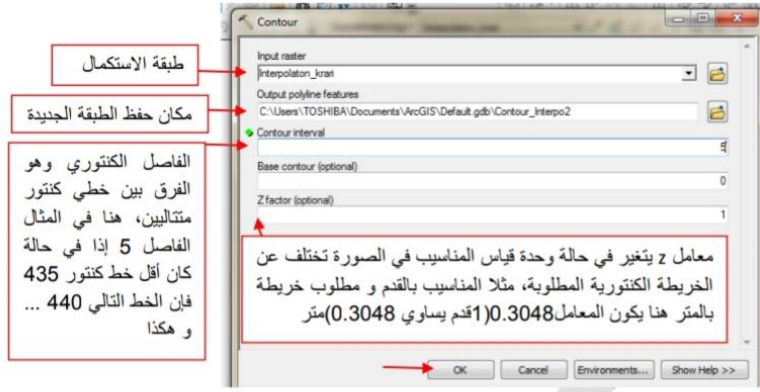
Contour

طبقة الاستكمال

Input raster

Interpolaton_krari

مكان حفظ الطبقة الجديدة

Output polyline features

C:\Users\TOSHIBA\Documents\ArcGIS\Default.gdb\Contour_Interpo2

Contour interval

5

الفاصل الكنتوري وهو الفرق بين خطي كنتور متتاليين، هنا في المثال الفاصل 5 إذا في حالة كان أقل خط كنتور 435 فإن الخط التالي 440 ... و هكذا

Base contour (optional)

0

Z factor (optional)

1

معامل z يتغير في حالة وحدة قياس المناسيب في الصورة تختلف عن الخريطة الكنتورية المطلوبة، مثلا المناسيب بالقدم و مطلوب خريطة بالمتر هنا يكون المعامل0.3048(1قدم يساوي 0.3048)متر

OK

Cancel

Environments...

Show Help >>